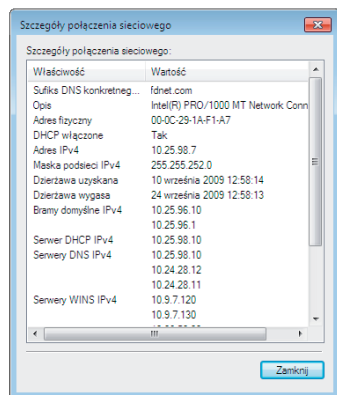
Szczegóły połączenia sieciowego

Szczegóły połączenia sieciowego:

| Właściwość | Wartość |
|---|---|
| Sufiks DNS konkretneg... | fdnet.com |
| Opis | Intel(R) PRO/1000 MT Network Conn |
| Adres fizyczny | 00-0C-29-1A-F1-A7 |
| DHCP włączone | Tak |
| Adres IPv4 | 10.25.98.7 |
| Maska podsieci IPv4 | 255.255.252.0 |
| Dzierżawa uzyskana | 10 września 2009 12:58:14 |
| Dzierżawa wygasa | 24 września 2009 12:58:13 |
| Bramy domyślne IPv4 | 10.25.96.10 |
| | 10.25.96.1 |
| Serwer DHCP IPv4 | 10.25.98.10 |
| Serwery DNS IPv4 | 10.25.98.10 |
| | 10.24.28.12 |
| | 10.24.28.11 |
| Serwery WINS IPv4 | 10.9.7.120 |
| | 10.9.7.130 |
| | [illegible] |

Zamknij